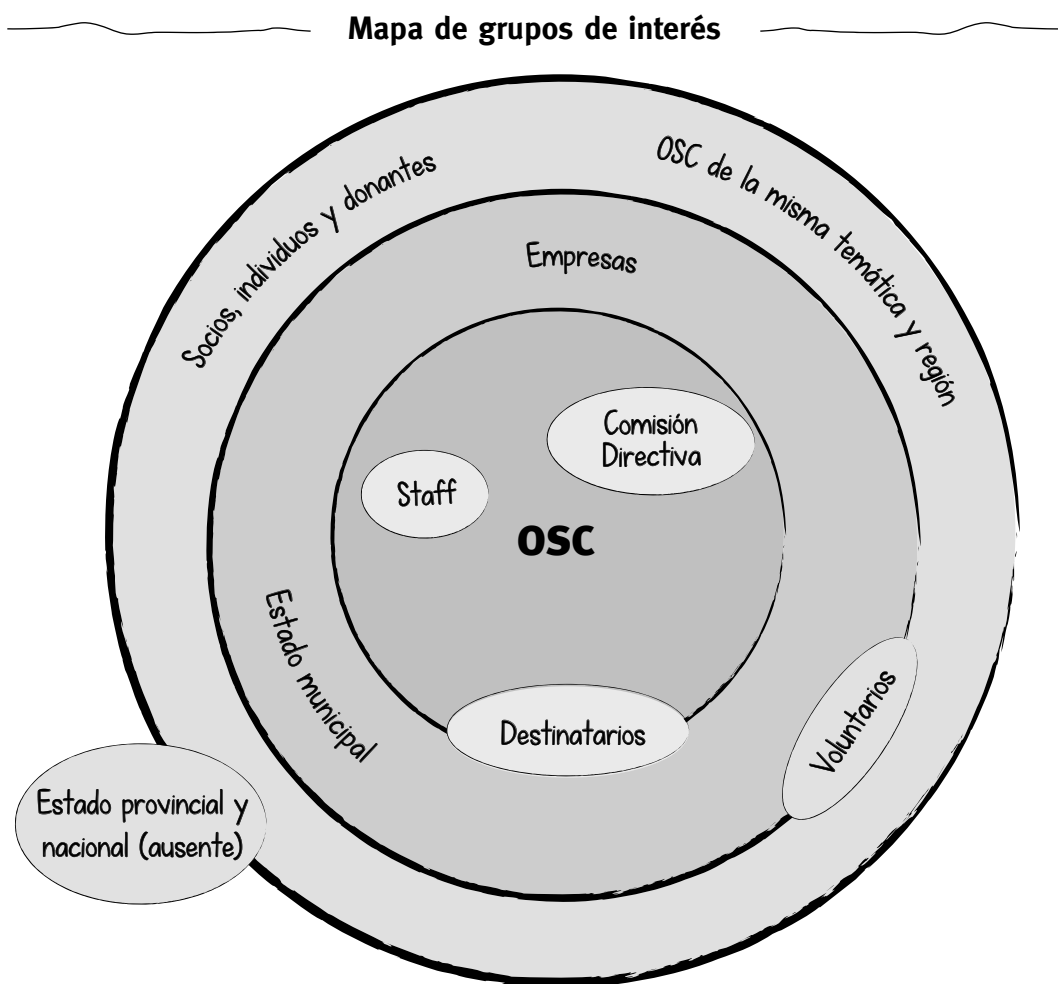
Mapa de grupos de interés

Socios, individuos y donantes

OSC de la misma temática y región

Empresas

Comisión Directiva

Staff

OSC

Estado municipal

Voluntarios

Destinatarios

Estado provincial y nacional (ausente)